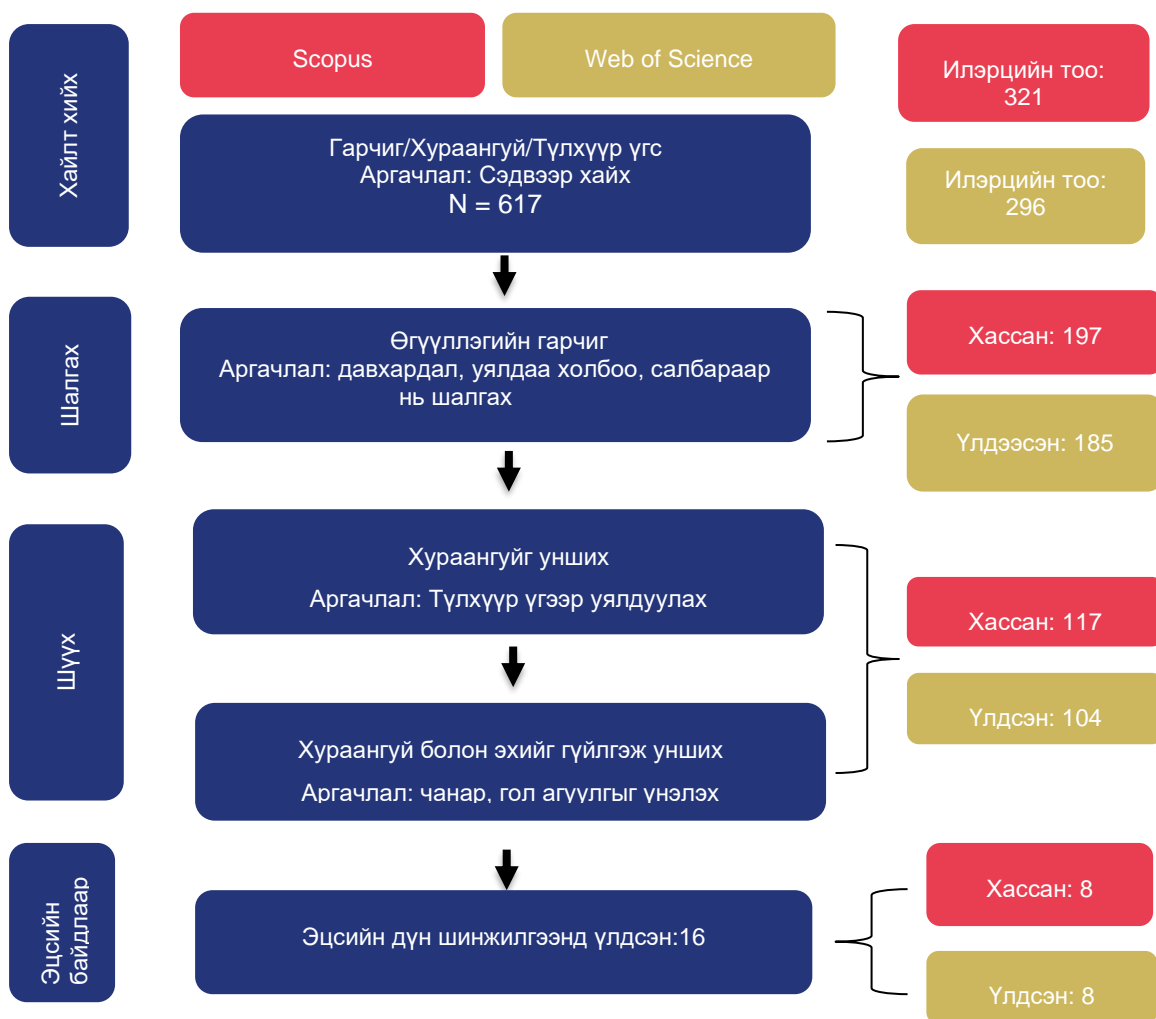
Хайлт хийх

Scopus

Web of Science

Илэрцийн тоо: 321

Гарчиг/Хураангуй/Түлхүүр үгс
Аргачлал: Сэдвээр хайх
N = 617

Илэрцийн тоо: 296

Шалгах

Өгүүллэгийн гарчиг
Аргачлал: давхардал, уялдаа холбоо, салбараар нь шалгах

Хассан: 197

Үлдээсэн: 185

Шүүх

Хураангуйг унших
Аргачлал: Түлхүүр үгээр уялдуулах

Хураангуй болон эхийг гүйлгэж унших
Аргачлал: чанар, гол агуулгыг үнэлэх

Хассан: 117

Үлдсэн: 104

Эцсийн байдлаар

Эцсийн дүн шинжилгээнд үлдсэн:16

Хассан: 8

Үлдсэн: 8